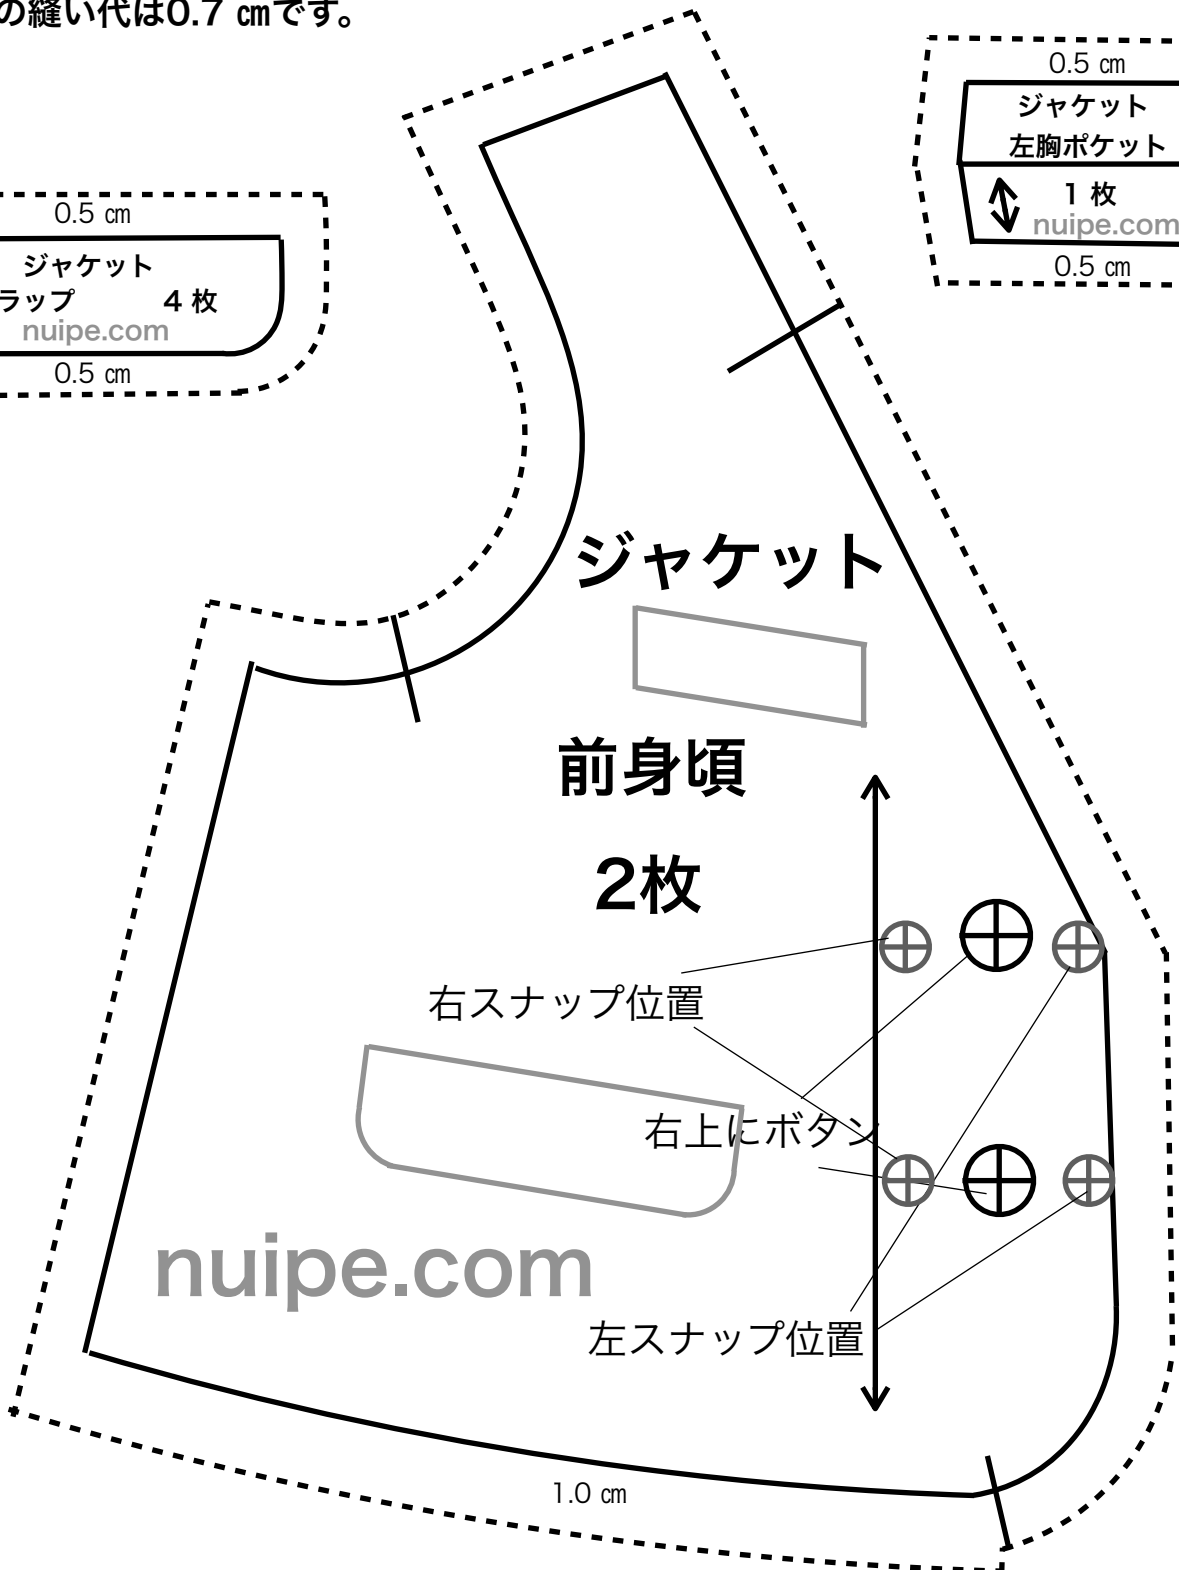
の縫い代は0.7 ㎝です。

0.5 ㎝
ジャケット
ラップ　4 枚
nuipe.com
0.5 ㎝

0.5 ㎝
ジャケット
左胸ポケット
1 枚
nuipe.com
0.5 ㎝

ジャケット

前身頃

2枚

右スナップ位置

右上にボタン

nuipe.com

左スナップ位置

1.0 ㎝